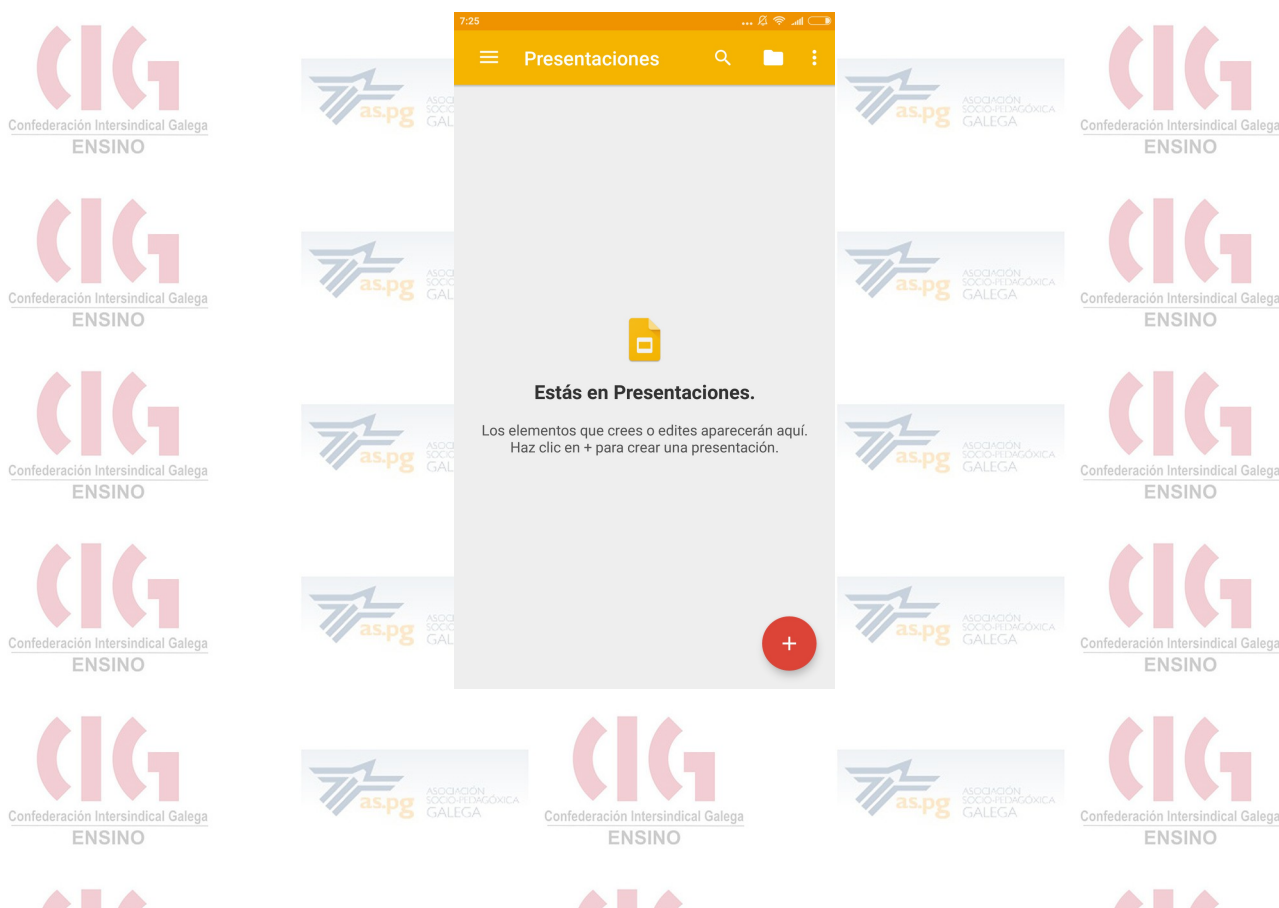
Confederación Intersindical Galega
ENSINO

as.pg ASOC SOCIO GAL

7:25

Presentaciones

Estás en Presentaciones.

Los elementos que crees o edites aparecerán aquí.
Haz clic en + para crear una presentación.

+

as.pg ASOCIACIÓN SOCIO-PEDAGÓXICA GALEGA

Confederación Intersindical Galega
ENSINO

Confederación Intersindical Galega
ENSINO

as.pg ASOC SOCIO GAL

as.pg ASOCIACIÓN SOCIO-PEDAGÓXICA GALEGA

Confederación Intersindical Galega
ENSINO

Confederación Intersindical Galega
ENSINO

as.pg ASOC SOCIO GAL

as.pg ASOCIACIÓN SOCIO-PEDAGÓXICA GALEGA

Confederación Intersindical Galega
ENSINO

Confederación Intersindical Galega
ENSINO

as.pg ASOC SOCIO GAL

as.pg ASOCIACIÓN SOCIO-PEDAGÓXICA GALEGA

Confederación Intersindical Galega
ENSINO

Confederación Intersindical Galega
ENSINO

as.pg ASOCIACIÓN SOCIO-PEDAGÓXICA GALEGA

Confederación Intersindical Galega
ENSINO

as.pg ASOCIACIÓN SOCIO-PEDAGÓXICA GALEGA

Confederación Intersindical Galega
ENSINO